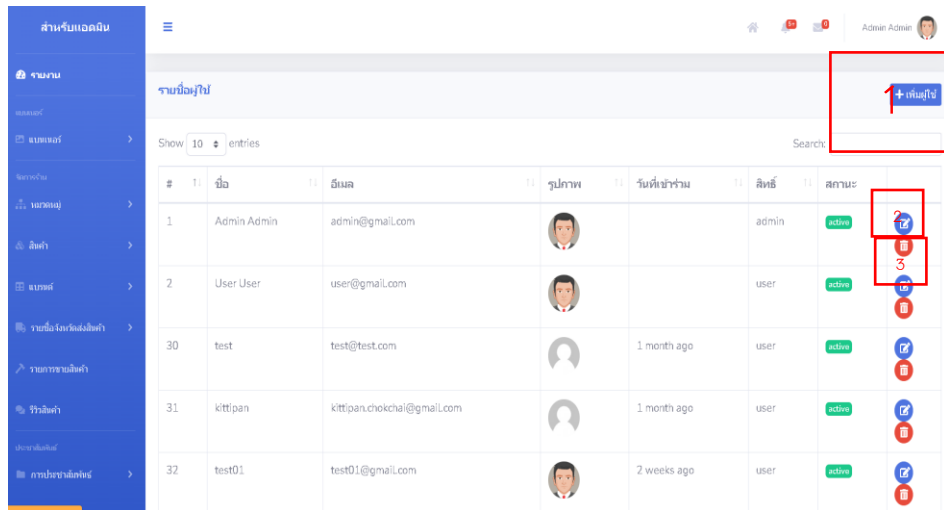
สำหรับแอดมิน

รายงาน

แบนเนอร์

แบนเนอร์

จัดการร้าน

หมวดหมู่

สินค้า

แบรนด์

รายชื่อจังหวัดส่งสินค้า

รายการขายสินค้า

รีวิวสินค้า

ประชาสัมพันธ์

การประชาสัมพันธ์

Admin Admin

5+

0

รายชื่อผู้ใช้

1

+ เพิ่มผู้ใช้

Show 10 entries

Search:

| # | ชื่อ | อีเมล | รูปภาพ | วันที่เข้าร่วม | สิทธิ์ | สถานะ | |
|---|---|---|---|---|---|---|---|
| 1 | Admin Admin | admin@gmail.com | | | admin | active | 2 3 |
| 2 | User User | user@gmail.com | | | user | active | |
| 30 | test | test@test.com | | 1 month ago | user | active | |
| 31 | kittipan | kittipan.chokchai@gmail.com | | 1 month ago | user | active | |
| 32 | test01 | test01@gmail.com | | 2 weeks ago | user | active | |